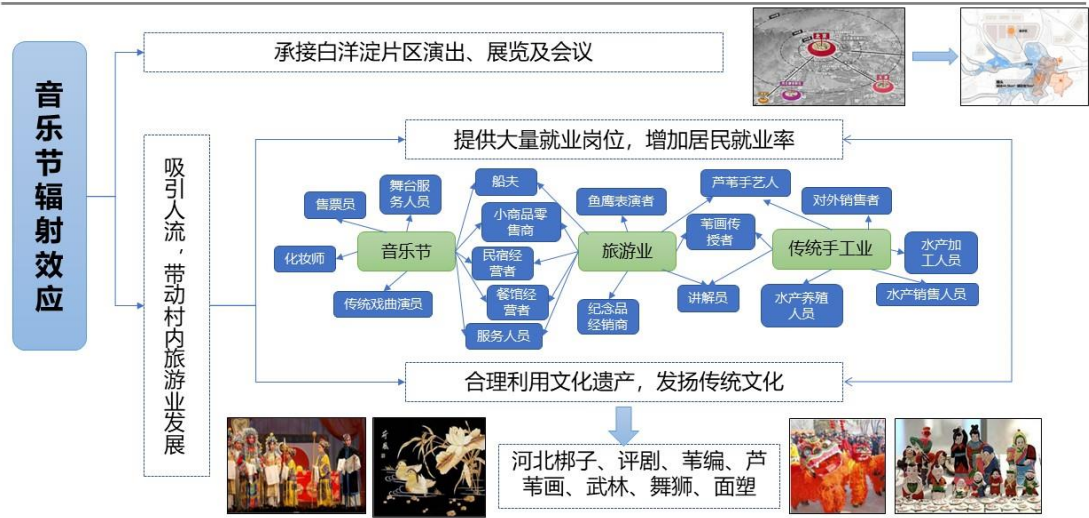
音乐节辐射效应

承接白洋淀片区演出、展览及会议

吸引人流，带动村内旅游业发展

提供大量就业岗位，增加居民就业率

售票员
舞台服务人员
化妆师
音乐节
传统戏曲演员
船夫
小商品零售商
民宿经营者
餐馆经营者
服务人员
鱼鹰表演者
旅游业
纪念品经销商
芦苇手艺人
苇画传授者
讲解员
对外销售者
传统手工业
水产加工人员
水产养殖人员
水产销售人员

合理利用文化遗产，发扬传统文化

河北梆子、评剧、苇编、芦苇画、武林、舞狮、面塑